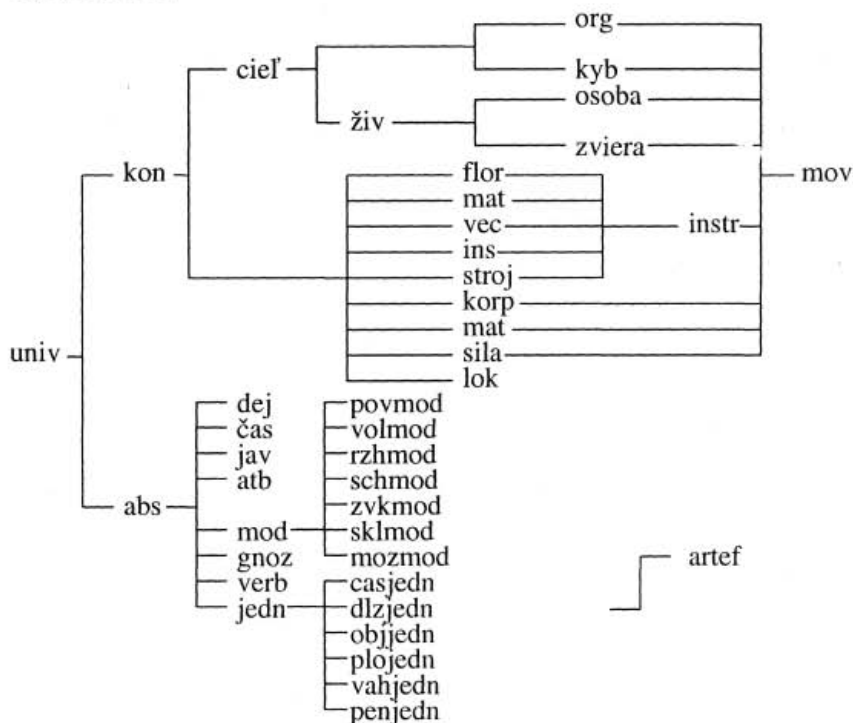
org
kyb
cieľ
osoba
živ
zviera
kon
flor
mov
mat
vec
instr
ins
stroj
korp
mat
sila
univ
lok
dej
povmod
čas
volmod
jav
rzhmod
atb
schmod
zvkmod
abs
mod
sklmod
gnoz
mozmod
verb
casjedn
artef
jedn
dlzjedn
objjedn
plojedn
vahjedn
penjedn